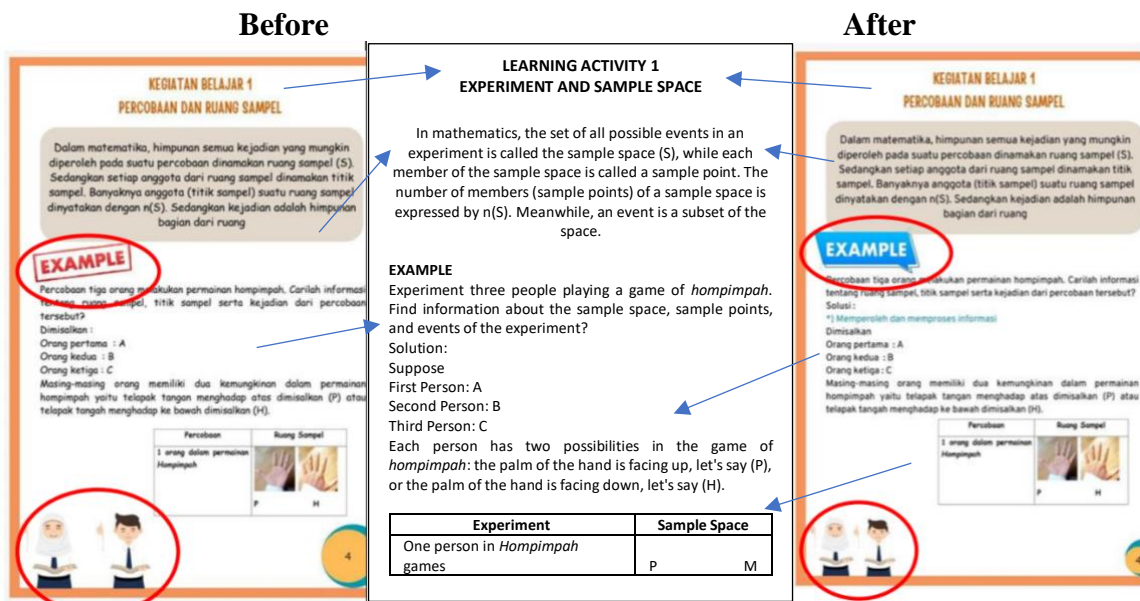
Before

After

KEGIATAN BELAJAR 1
PERCOBAAN DAN RUANG SAMPEL

Dalam matematika, himpunan semua kejadian yang mungkin diperoleh pada suatu percobaan dinamakan ruang sampel (S). Sedangkan setiap anggota dari ruang sampel dinamakan titik sampel. Banyaknya anggota (titik sampel) suatu ruang sampel dinyatakan dengan n(S). Sedangkan kejadian adalah himpunan bagian dari ruang

EXAMPLE

Percobaan tiga orang melakukan permainan hompimpah. Carilah informasi tentang ruang sampel, titik sampel serta kejadian dari percobaan tersebut?
Dimisalkan :
Orang pertama : A
Orang kedua : B
Orang ketiga : C
Masing-masing orang memiliki dua kemungkinan dalam permainan hompimpah yaitu telapak tangan menghadap atas dimisalkan (P) atau telapak tangah menghadap ke bawah dimisalkan (H).

| Percobaan | Ruang Sampel |
|---|---|
| 1 orang dalam permainan Hompimpah | P H |

4

LEARNING ACTIVITY 1
EXPERIMENT AND SAMPLE SPACE

In mathematics, the set of all possible events in an experiment is called the sample space (S), while each member of the sample space is called a sample point. The number of members (sample points) of a sample space is expressed by n(S). Meanwhile, an event is a subset of the space.

EXAMPLE
Experiment three people playing a game of *hompimpah*. Find information about the sample space, sample points, and events of the experiment?
Solution:
Suppose
First Person: A
Second Person: B
Third Person: C
Each person has two possibilities in the game of *hompimpah*: the palm of the hand is facing up, let's say (P), or the palm of the hand is facing down, let's say (H).

| Experiment | Sample Space |
|---|---|
| One person in *Hompimpah* games | P M |

KEGIATAN BELAJAR 1
PERCOBAAN DAN RUANG SAMPEL

Dalam matematika, himpunan semua kejadian yang mungkin diperoleh pada suatu percobaan dinamakan ruang sampel (S). Sedangkan setiap anggota dari ruang sampel dinamakan titik sampel. Banyaknya anggota (titik sampel) suatu ruang sampel dinyatakan dengan n(S). Sedangkan kejadian adalah himpunan bagian dari ruang

EXAMPLE

Percobaan tiga orang melakukan permainan hompimpah. Carilah informasi tentang ruang sampel, titik sampel serta kejadian dari percobaan tersebut?
Solusi :
*) Memperoleh dan memproses informasi
Dimisalkan
Orang pertama : A
Orang kedua : B
Orang ketiga : C
Masing-masing orang memiliki dua kemungkinan dalam permainan hompimpah yaitu telapak tangan menghadap atas dimisalkan (P) atau telapak tangah menghadap ke bawah dimisalkan (H).

| Percobaan | Ruang Sampel |
|---|---|
| 1 orang dalam permainan Hompimpah | P H |